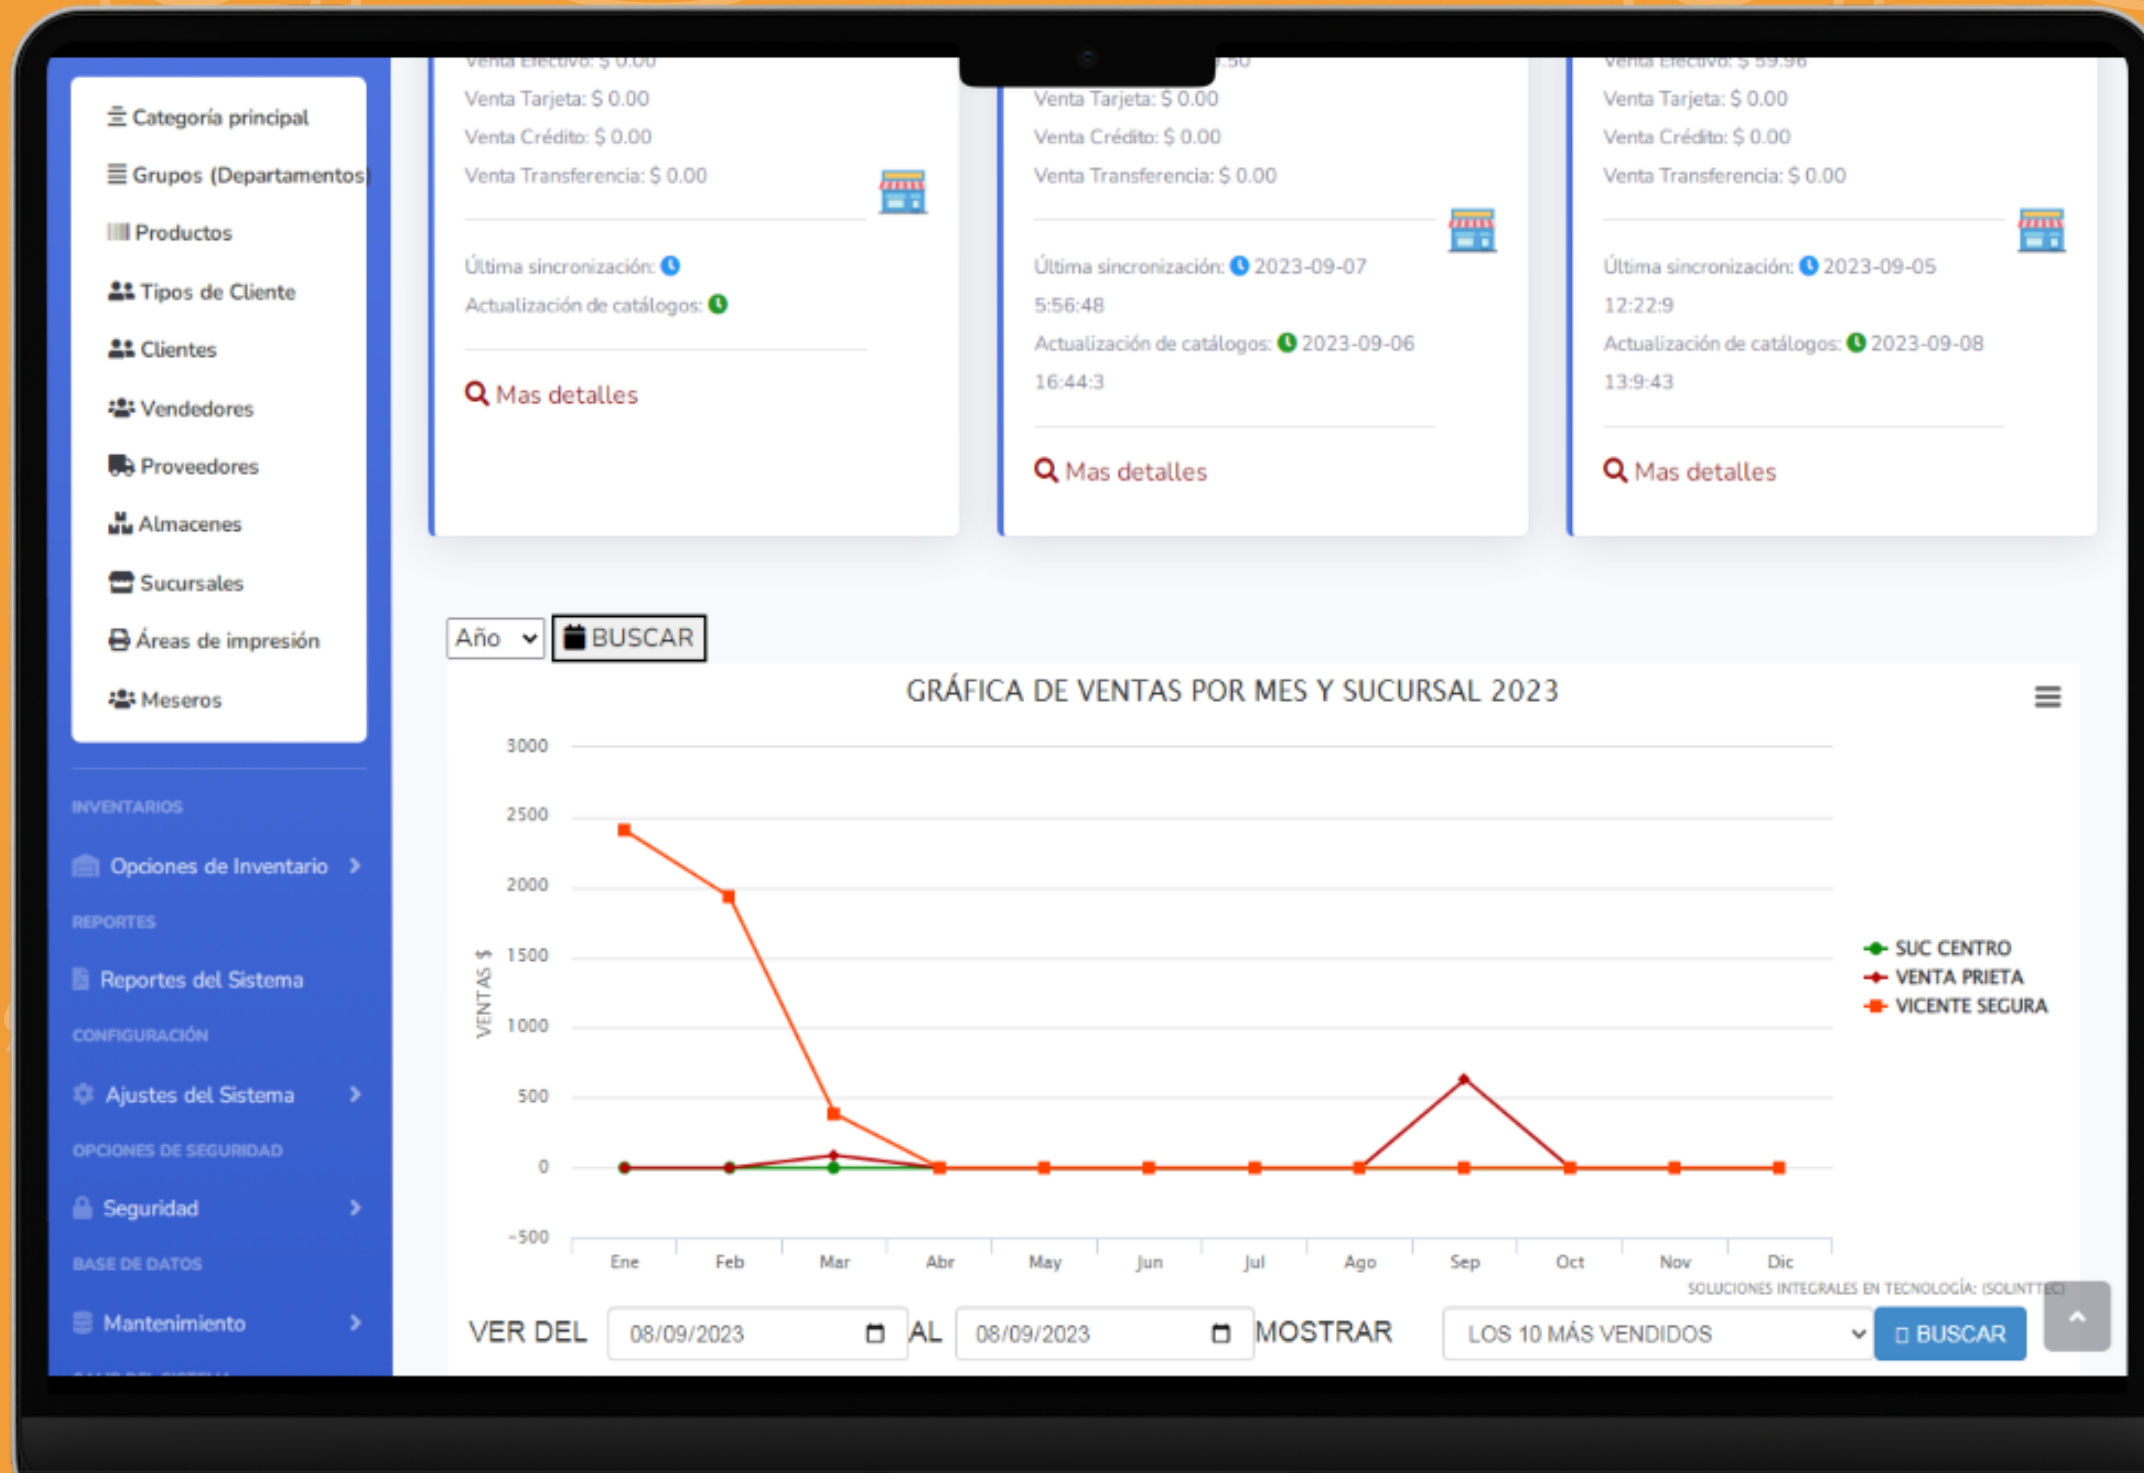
Categoría principal
Grupos (Departamentos)
Productos
Tipos de Cliente
Clientes
Vendedores
Proveedores
Almacenes
Sucursales
Áreas de impresión
Meseros

INVENTARIOS
Opciones de Inventario
REPORTES
Reportes del Sistema
CONFIGURACIÓN
Ajustes del Sistema
OPCIONES DE SEGURIDAD
Seguridad
BASE DE DATOS
Mantenimiento

Venta Efectivo: $ 0.00
Venta Tarjeta: $ 0.00
Venta Crédito: $ 0.00
Venta Transferencia: $ 0.00
Última sincronización:
Actualización de catálogos:
Mas detalles

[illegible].50
Venta Tarjeta: $ 0.00
Venta Crédito: $ 0.00
Venta Transferencia: $ 0.00
Última sincronización: 2023-09-07 5:56:48
Actualización de catálogos: 2023-09-06 16:44:3
Mas detalles

Venta Efectivo: $ 59.96
Venta Tarjeta: $ 0.00
Venta Crédito: $ 0.00
Venta Transferencia: $ 0.00
Última sincronización: 2023-09-05 12:22:9
Actualización de catálogos: 2023-09-08 13:9:43
Mas detalles

Año
BUSCAR

GRÁFICA DE VENTAS POR MES Y SUCURSAL 2023
VENTAS $
3000
2500
2000
1500
1000
500
0
-500
Ene Feb Mar Abr May Jun Jul Ago Sep Oct Nov Dic
SUC CENTRO
VENTA PRIETA
VICENTE SEGURA
SOLUCIONES INTEGRALES EN TECNOLOGÍA: (SOLINTTEC)

VER DEL 08/09/2023 AL 08/09/2023 MOSTRAR LOS 10 MÁS VENDIDOS BUSCAR